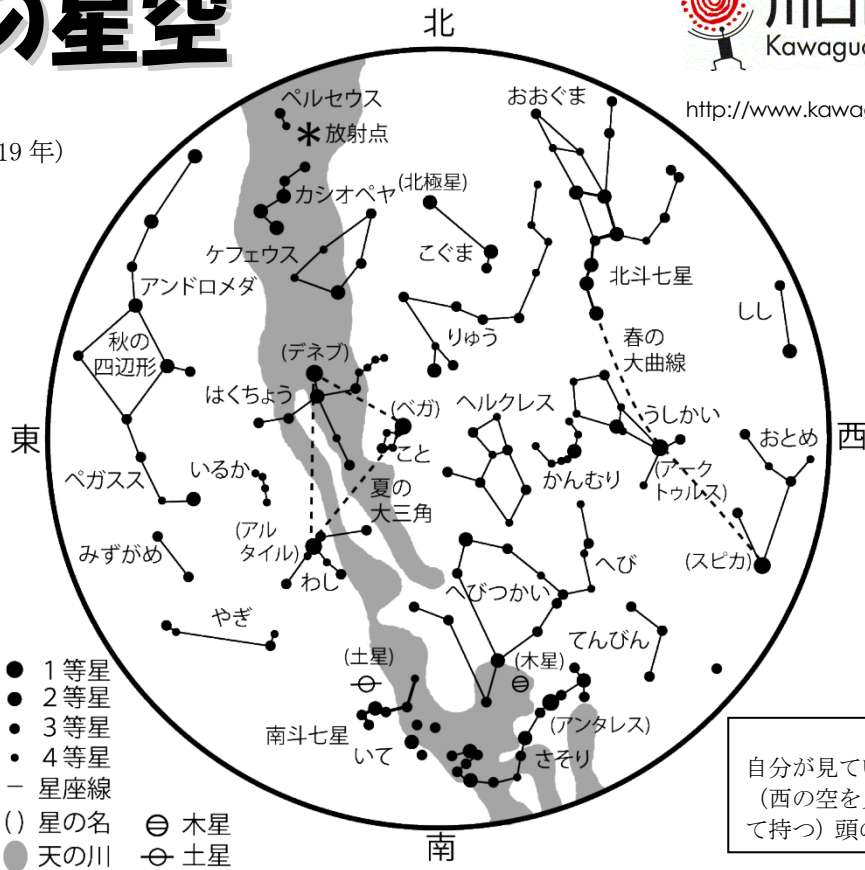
の星空

19 年)

北
Kawaguc
http://www.kawa

東
西
南

ペルセウス
放射点
おおぐま
カシオペヤ
(北極星)
ケフェウス
こぐま
アンドロメダ
北斗七星
しし
りゅう
秋の
四辺形
(デネブ)
春の
大曲線
はくちょう
(ベガ)
ヘルクレス
うしかい
こと
おとめ
ペガスス
いるか
かんむり
(アークトゥルス)
夏の
大三角
(アルタイル)
みずがめ
わし
へび
(スピカ)
へびつかい
やぎ
てんびん
(土星)
(木星)
南斗七星
(アンタレス)
いて
さそり

1 等星
2 等星
3 等星
4 等星
星座線
() 星の名
天の川
木星
土星

自分が見てい
(西の空を
て持つ)頭の